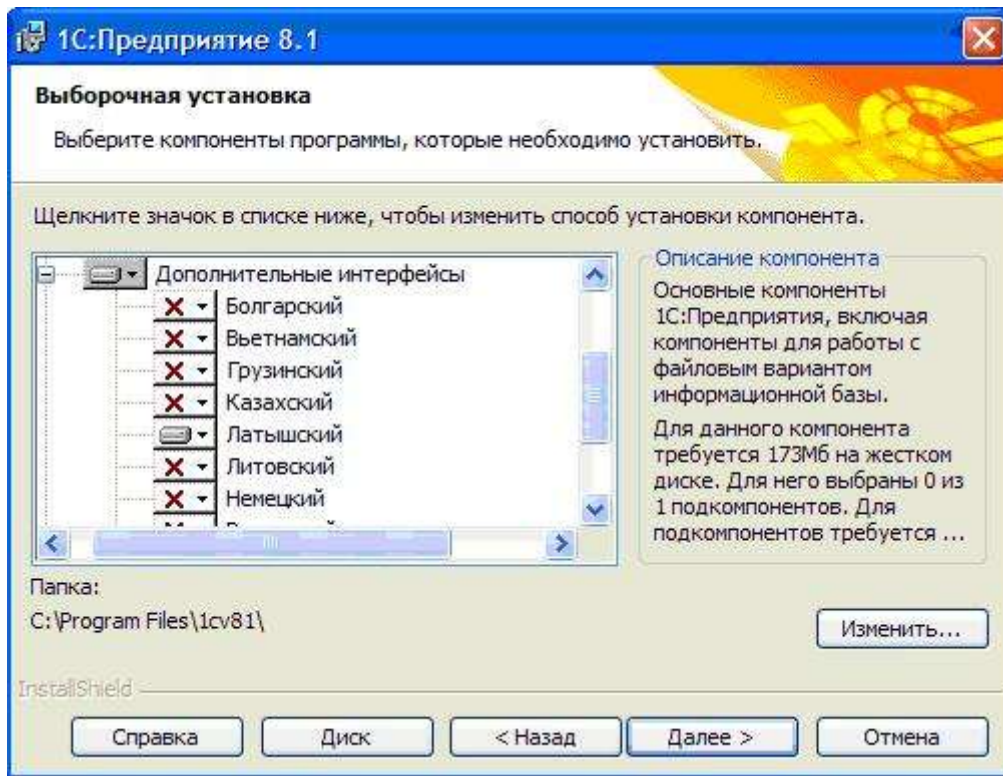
1С:Предприятие 8.1

Выборочная установка

Выберите компоненты программы, которые необходимо установить.

Щелкните значок в списке ниже, чтобы изменить способ установки компонента.

Дополнительные интерфейсы
Болгарский
Вьетнамский
Грузинский
Казахский
Латышский
Литовский
Немецкий
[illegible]

Описание компонента

Основные компоненты 1С:Предприятия, включая компоненты для работы с файловым вариантом информационной базы.

Для данного компонента требуется 173Мб на жестком диске. Для него выбраны 0 из 1 подкомпонентов. Для подкомпонентов требуется ...

Папка:
C:\Program Files\1cv81\

Изменить...

InstallShield

Справка
Диск
< Назад
Далее >
Отмена